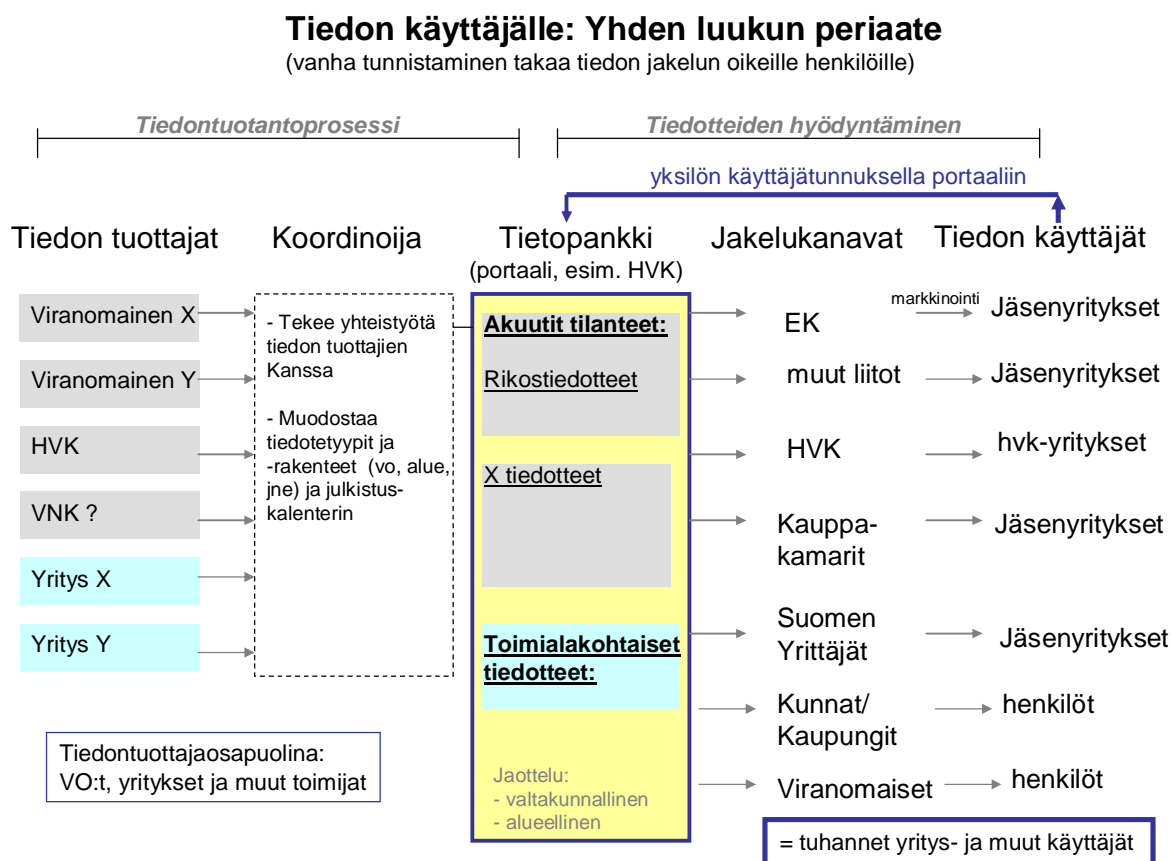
**Tiedon käyttäjälle: Yhden luukun periaate**
(vanha tunnistaminen takaa tiedon jakelun oikeille henkilöille)

*Tiedontuotantoprosessi*

*Tiedotteiden hyödyntäminen*

yksilön käyttäjätunnuksella portaaliin

Tiedon tuottajat

Koordinoija

Tietopankki
(portaali, esim. HVK)

Jakelukanavat

Tiedon käyttäjät

Viranomainen X

Viranomainen Y

HVK

VNK ?

Yritys X

Yritys Y

- Tekee yhteistyötä tiedon tuottajien Kanssa

- Muodostaa tiedotetyypit ja -rakenteet (vo, alue, jne) ja julkistus-kalenterin

Akuutit tilanteet:

Rikostiedotteet

X tiedotteet

Toimialakohtaiset tiedotteet:

Jaottelu:
- valtakunnallinen
- alueellinen

EK

markkinointi

Jäsenyritykset

muut liitot

Jäsenyritykset

HVK

hvk-yritykset

Kauppa-kamarit

Jäsenyritykset

Suomen Yrittäjät

Jäsenyritykset

Kunnat/ Kaupungit

henkilöt

Viranomaiset

henkilöt

Tiedontuottajaosapuolina:
VO:t, yritykset ja muut toimijat

= tuhannet yritys- ja muut käyttäjät